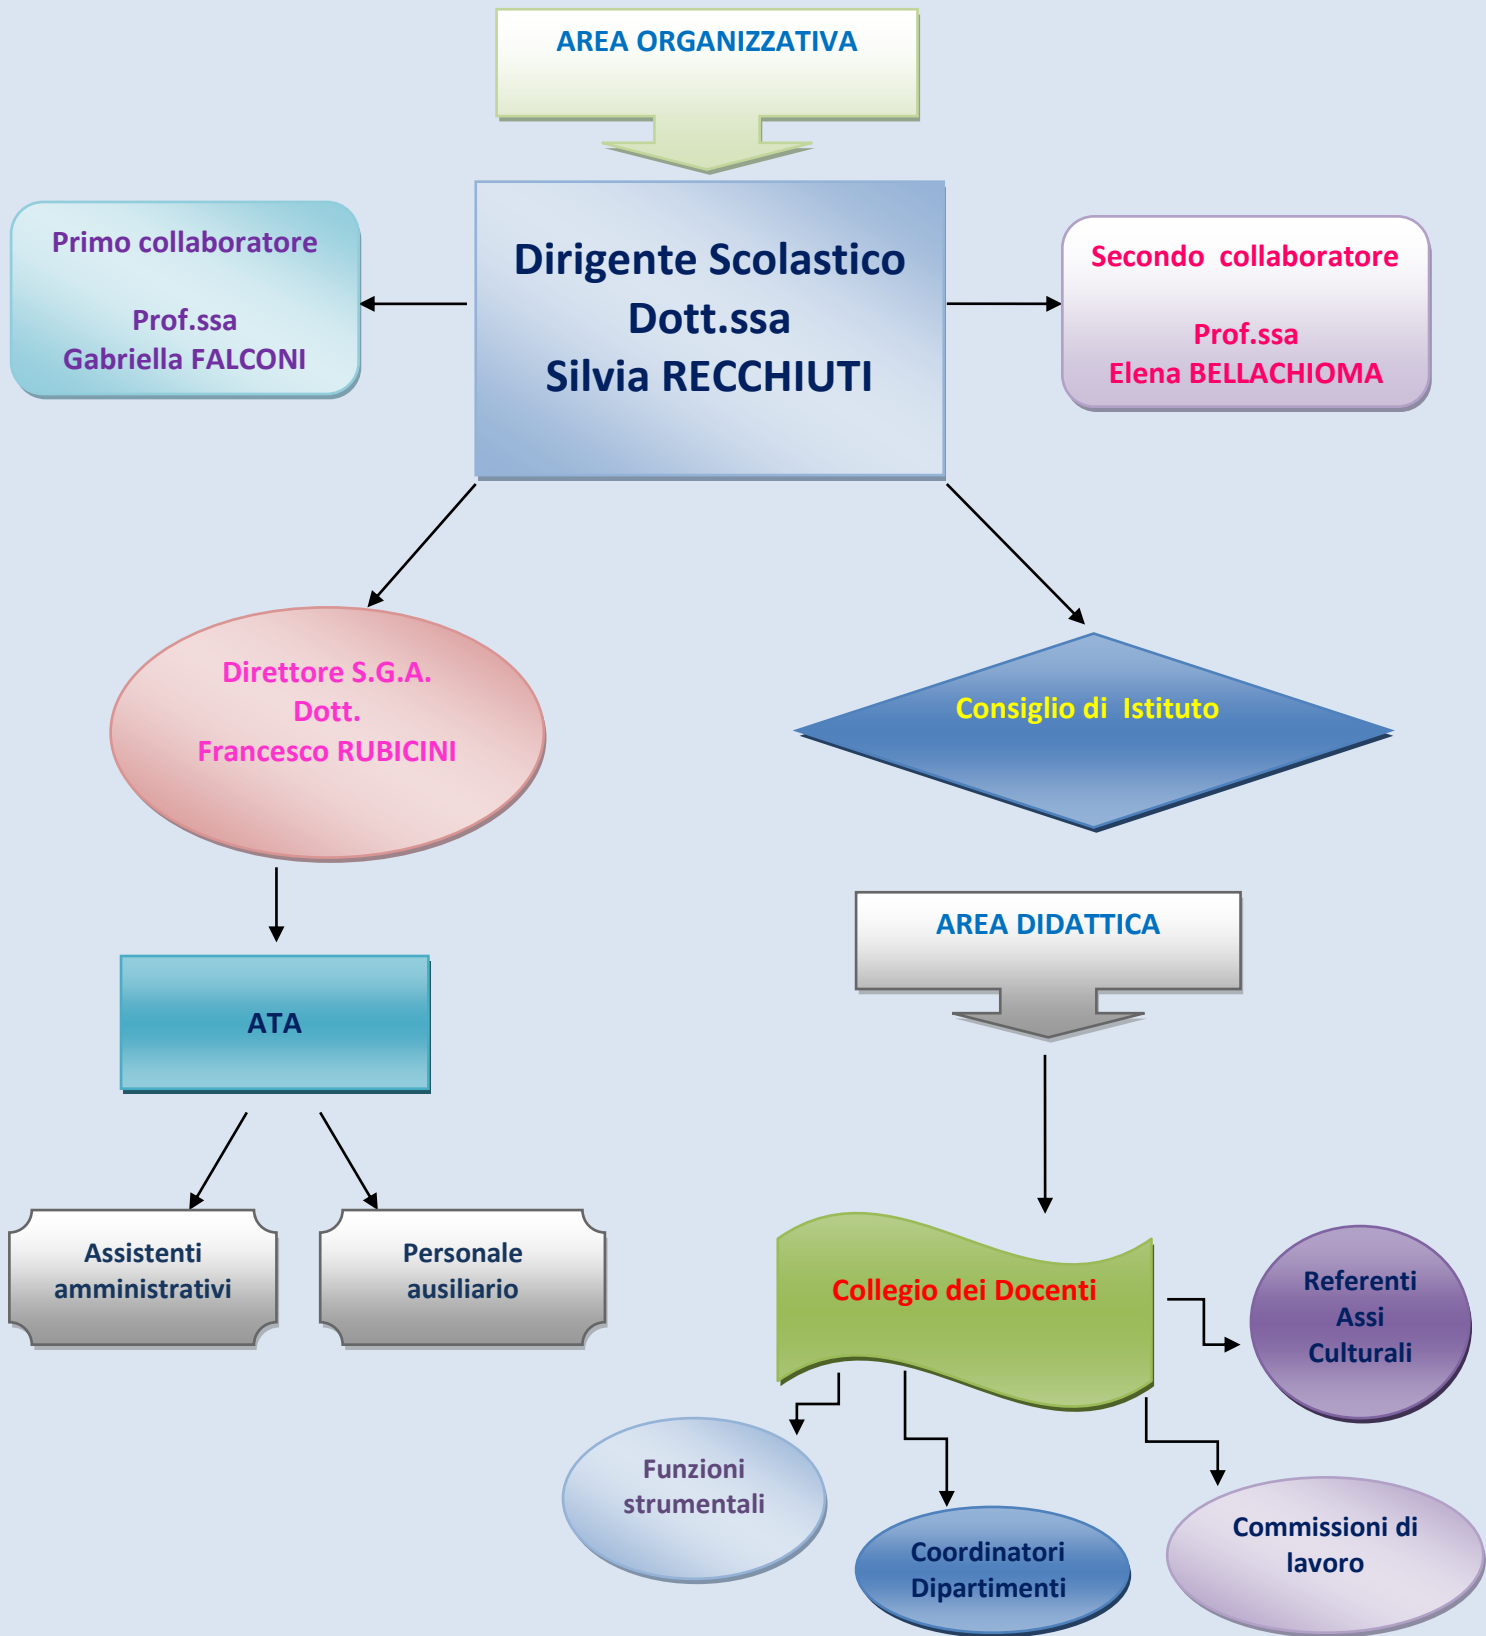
AREA ORGANIZZATIVA

Primo collaboratore

Prof.ssa
Gabriella FALCONI

Dirigente Scolastico
Dott.ssa
Silvia RECCHIUTI

Secondo collaboratore

Prof.ssa
Elena BELLACHIOMA

Direttore S.G.A.
Dott.
Francesco RUBICINI

Consiglio di Istituto

ATA

AREA DIDATTICA

Assistenti amministrativi

Personale ausiliario

Collegio dei Docenti

Referenti Assi Culturali

Funzioni strumentali

Coordinatori Dipartimenti

Commissioni di lavoro